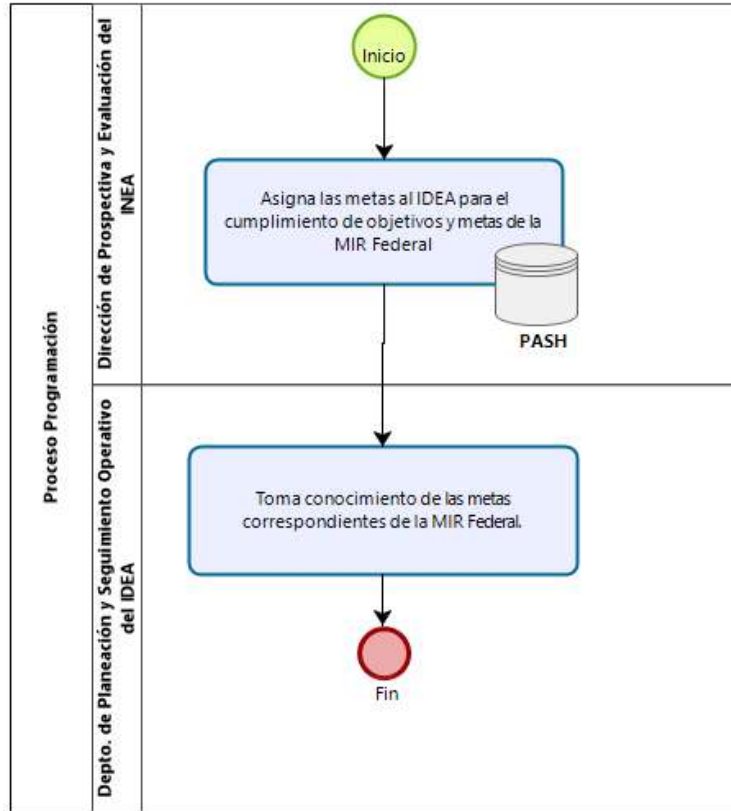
Proceso Programación

Dirección de Prospectiva y Evaluación del INEA

Inicio

Asigna las metas al IDEA para el cumplimiento de objetivos y metas de la MIR Federal

PASH

Depto. de Planeación y Seguimiento Operativo del IDEA

Toma conocimiento de las metas correspondientes de la MIR Federal.

Fin